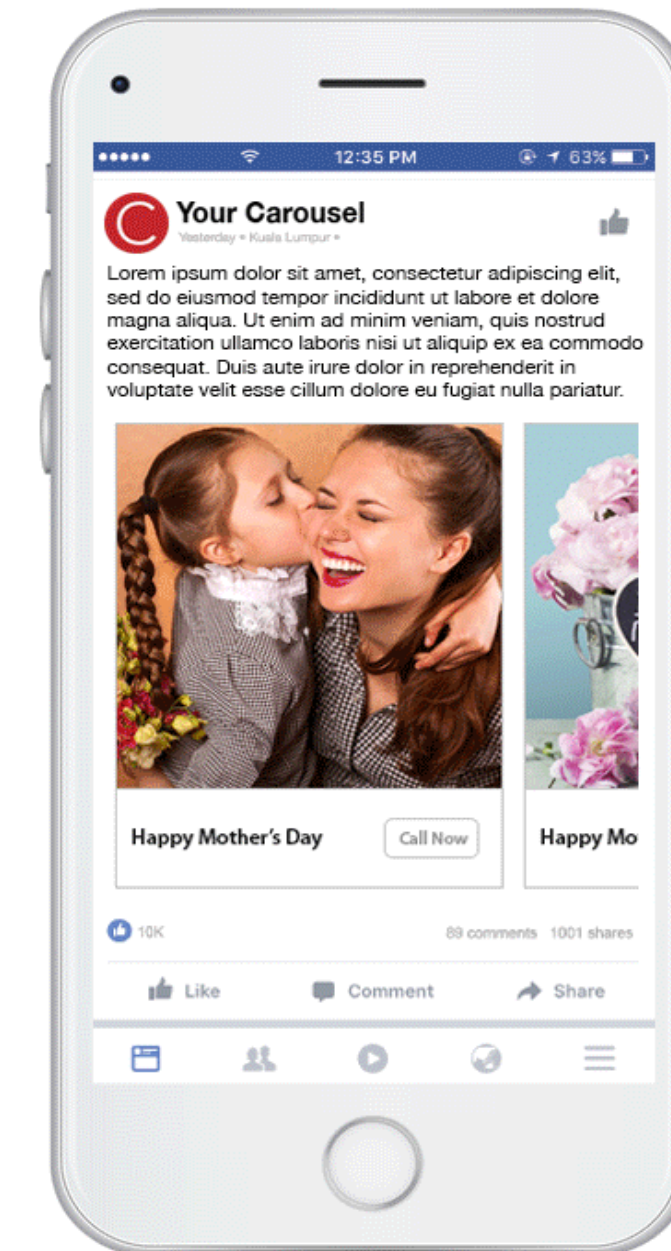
••••• 12:35 PM 63%

Your Carousel
Yesterday • Kuala Lumpur •

Lorem ipsum dolor sit amet, consectetur adipiscing elit, sed do eiusmod tempor incididunt ut labore et dolore magna aliqua. Ut enim ad minim veniam, quis nostrud exercitation ullamco laboris nisi ut aliquip ex ea commodo consequat. Duis aute irure dolor in reprehenderit in voluptate velit esse cillum dolore eu fugiat nulla pariatur.

Happy Mother's Day
Call Now

Happy Mo

10K
89 comments 1001 shares

Like
Comment
Share